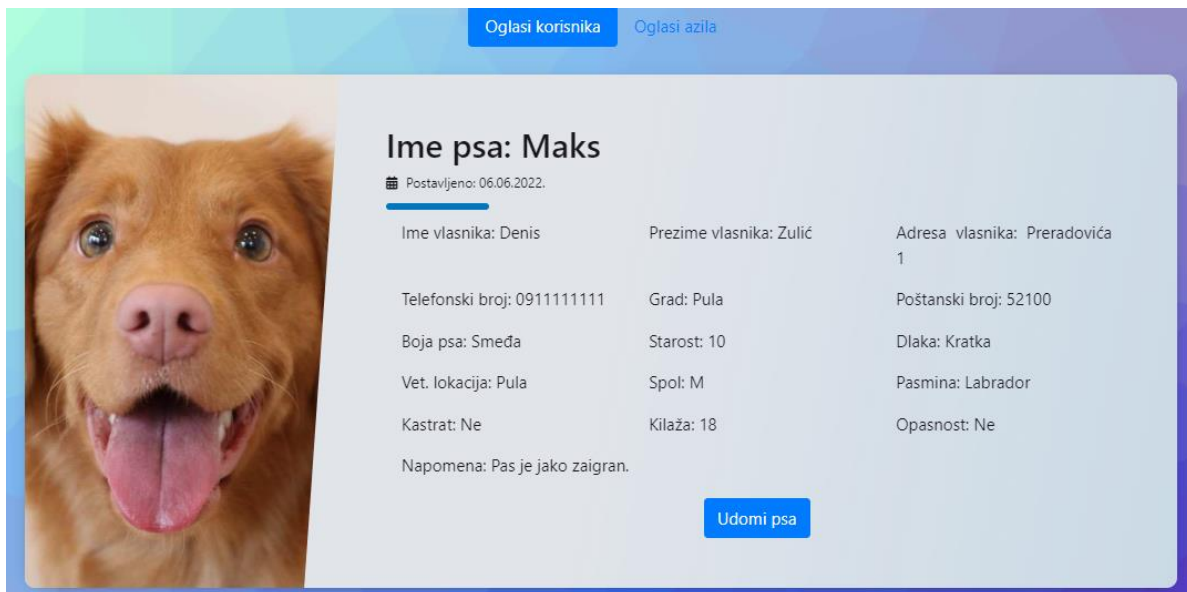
Oglasi korisnika Oglasi azila

Ime psa: Maks

Postavljeno: 06.06.2022.

Ime vlasnika: Denis

Prezime vlasnika: Zulić

Adresa vlasnika: Preradovića 1

Telefonski broj: 0911111111

Grad: Pula

Poštanski broj: 52100

Boja psa: Smeđa

Starost: 10

Dlaka: Kratka

Vet. lokacija: Pula

Spol: M

Pasmina: Labrador

Kastrat: Ne

Kilaža: 18

Opasnost: Ne

Napomena: Pas je jako zaigran.

Udomi psa